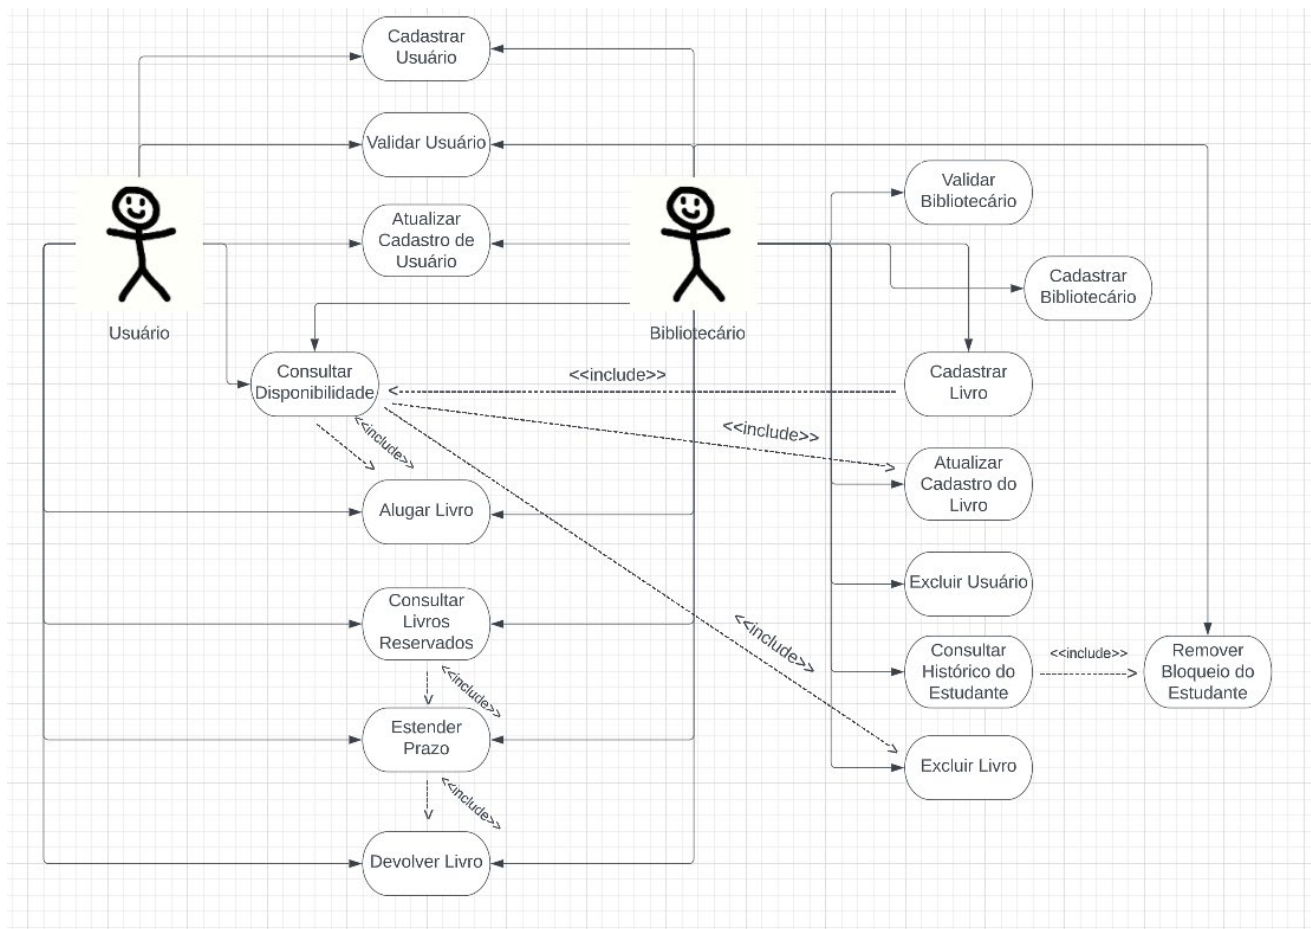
Cadastrar Usuário

Validar Usuário

Validar Bibliotecário

Atualizar Cadastro de Usuário

Cadastrar Bibliotecário

Usuário

Bibliotecário

Consultar Disponibilidade

<<include>>

Cadastrar Livro

<<include>>

<<include>>

Atualizar Cadastro do Livro

Alugar Livro

Excluir Usuário

Consultar Livros Reservados

<<include>>

Consultar Histórico do Estudante

<<include>>

Remover Bloqueio do Estudante

<<include>>

Estender Prazo

Excluir Livro

<<include>>

Devolver Livro